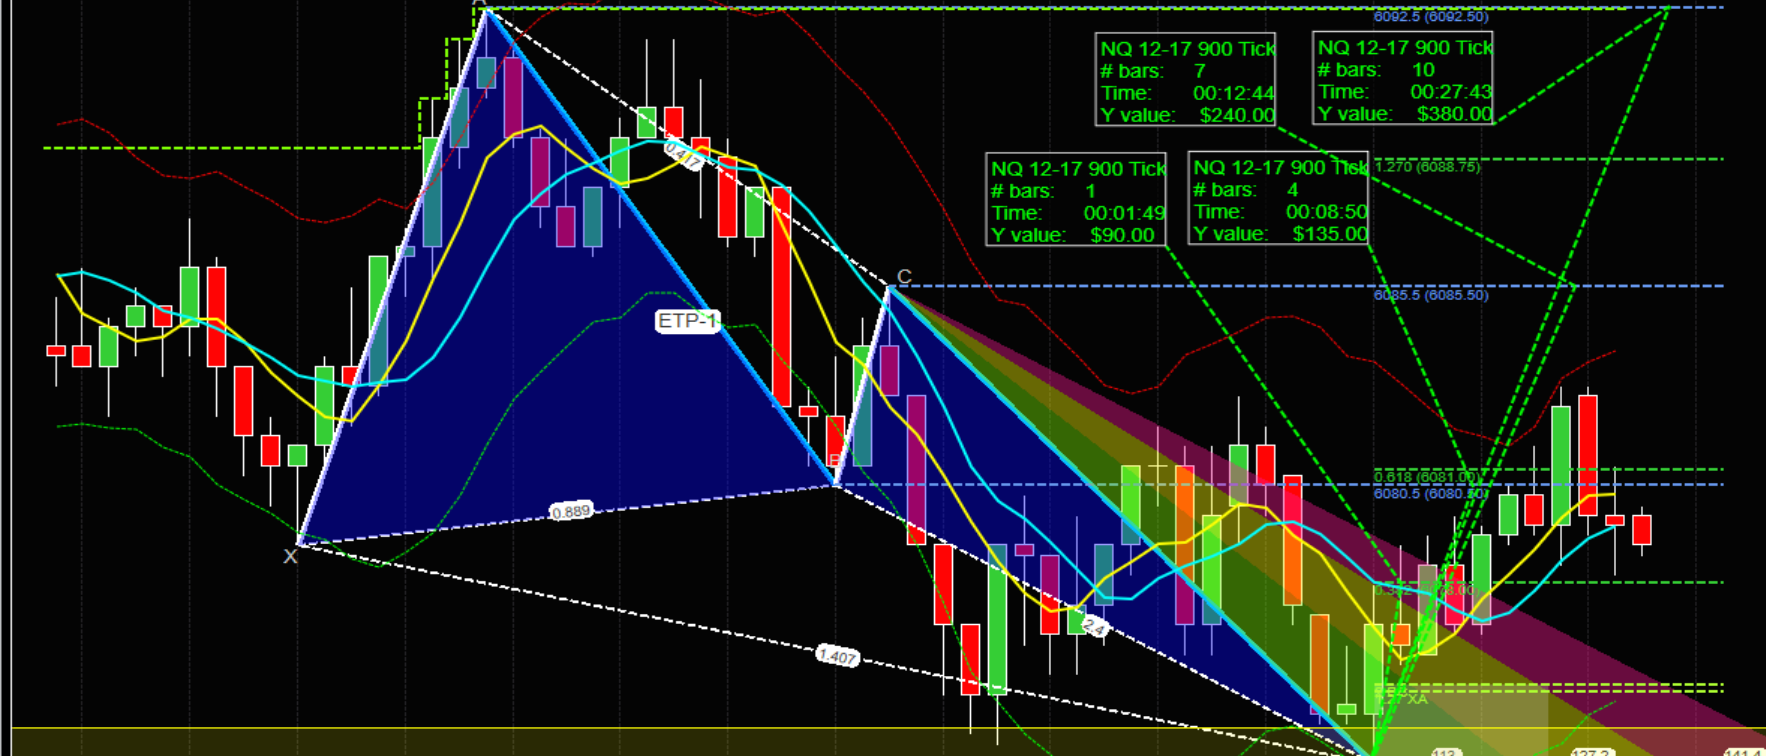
6092.5 (6092.50)

NQ 12-17 900 Tick
# bars: 7
Time: 00:12:44
Y value: $240.00

NQ 12-17 900 Tick
# bars: 10
Time: 00:27:43
Y value: $380.00

NQ 12-17 900 Tick
# bars: 1
Time: 00:01:49
Y value: $90.00

NQ 12-17 900 Tick
# bars: 4
Time: 00:08:50
Y value: $135.00

1.270 (6088.75)

0.417

C

6085.5 (6085.50)

ETP-1

B

0.618 (6081.00)
6080.5 (6080.50)

0.889

X

2.4

1.407

XA